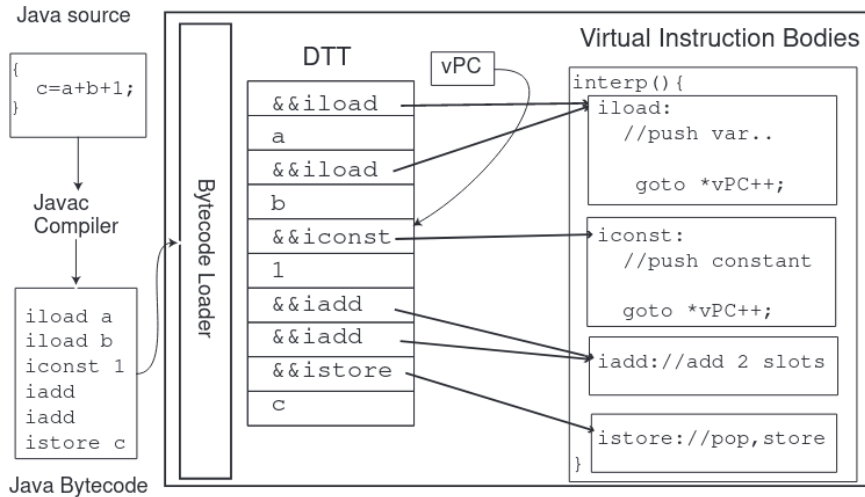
Java source

{
c=a+b+1;
}

Javac Compiler

iload a
iload b
iconst 1
iadd
iadd
istore c

Java Bytecode

Bytecode Loader

DTT

| &&iload |
|---|
| a |
| &&iload |
| b |
| &&iconst |
| 1 |
| &&iadd |
| &&iadd |
| &&istore |
| c |

vPC

Virtual Instruction Bodies

interp(){
iload:
//push var..

goto *vPC++;

iconst:
//push constant

goto *vPC++;

iadd://add 2 slots

istore://pop,store
}